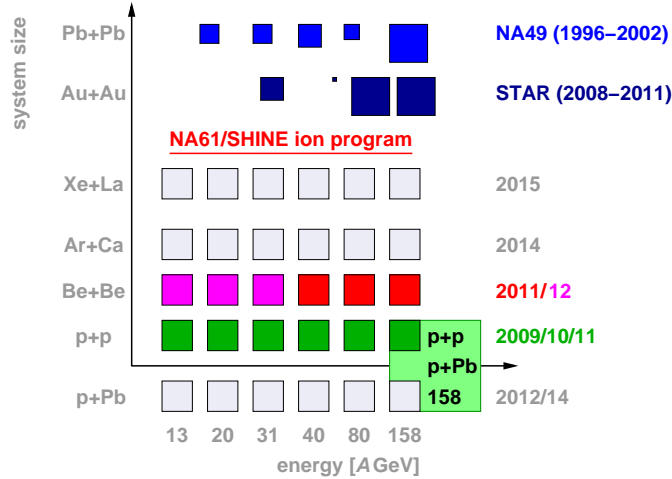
system size

Pb+Pb

NA49 (1996–2002)

Au+Au

STAR (2008–2011)

NA61/SHINE ion program

Xe+La

2015

Ar+Ca

2014

Be+Be

2011/12

p+p

2009/10/11

p+p

p+Pb

158

p+Pb

2012/14

13 20 31 40 80 158

energy [$A$GeV]